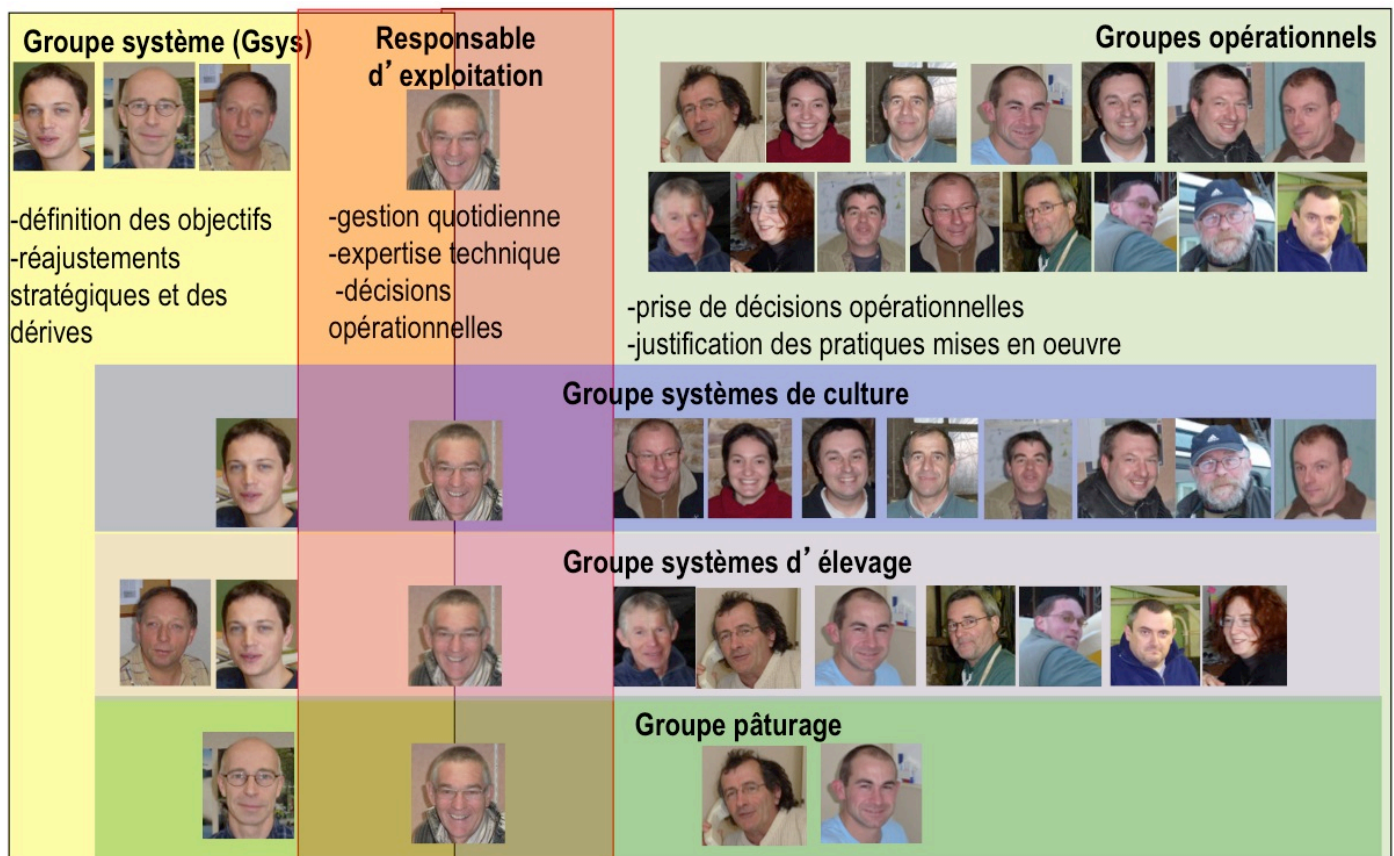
Groupe système (Gsys)

-définition des objectifs
-réajustements stratégiques et des dérives

Responsable d'exploitation

-gestion quotidienne
-expertise technique
-décisions opérationnelles

Groupes opérationnels

-prise de décisions opérationnelles
-justification des pratiques mises en oeuvre

Groupe systèmes de culture

Groupe systèmes d'élevage

Groupe pâturage